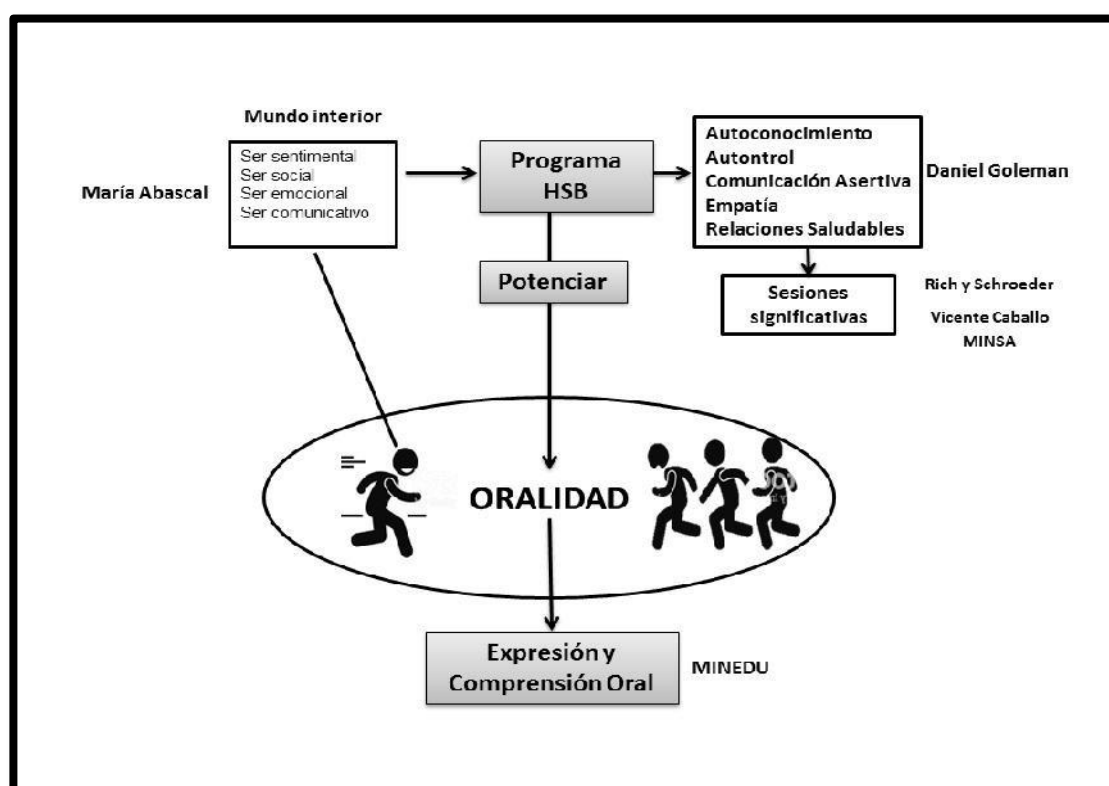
Mundo interior

María Abascal

Ser sentimental
Ser social
Ser emocional
Ser comunicativo

Programa HSB

Autoconocimiento
Autontrol
Comunicación Asertiva
Empatía
Relaciones Saludables

Daniel Goleman

Potenciar

Sesiones significativas

Rich y Schroeder
Vicente Caballo
MINSA

ORALIDAD

Expresión y Comprensión Oral

MINEDU